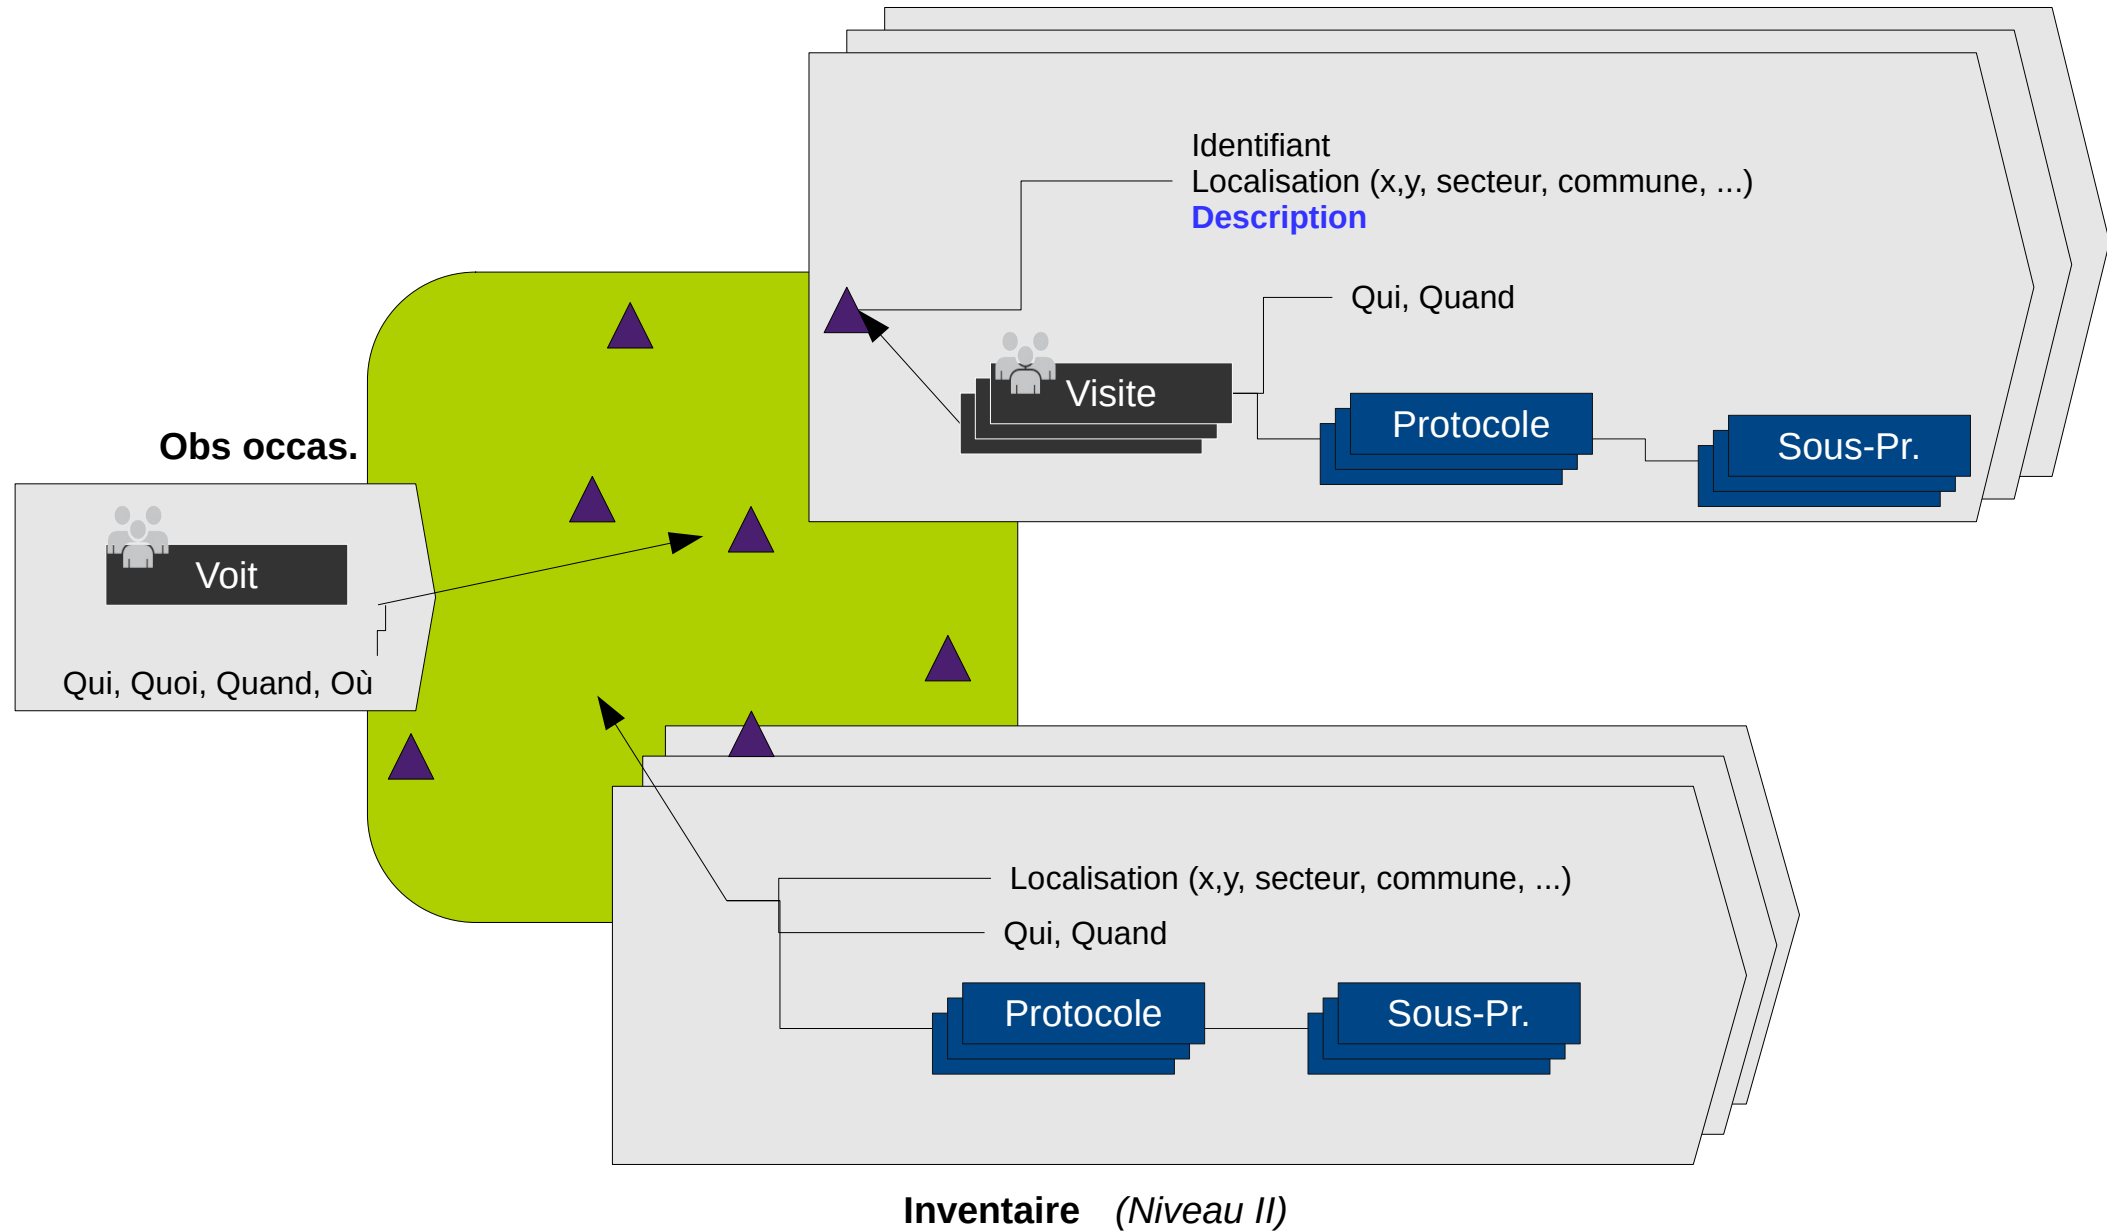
Identifiant
Localisation (x,y, secteur, commune, ...)
Description

Qui, Quand

Visite

Protocole

Sous-Pr.

Obs occas.

Voit

Qui, Quoi, Quand, Où

Localisation (x,y, secteur, commune, ...)

Qui, Quand

Protocole

Sous-Pr.

Inventaire (Niveau II)